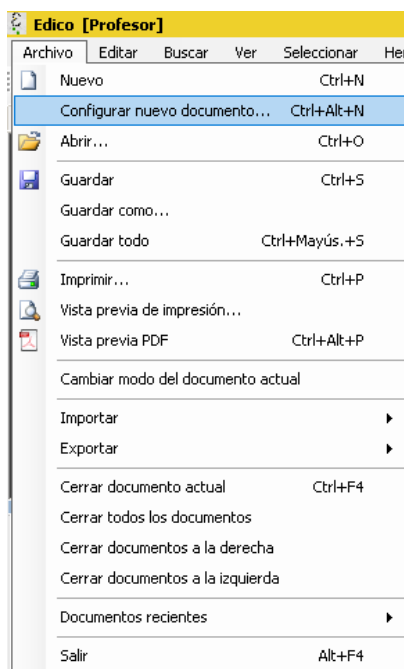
Edico [Profesor]

Archivo Editar Buscar Ver Seleccionar He

Nuevo Ctrl+N
Configurar nuevo documento... Ctrl+Alt+N
Abrir... Ctrl+O
Guardar Ctrl+S
Guardar como...
Guardar todo Ctrl+Mayús.+S
Imprimir... Ctrl+P
Vista previa de impresión...
Vista previa PDF Ctrl+Alt+P
Cambiar modo del documento actual
Importar
Exportar
Cerrar documento actual Ctrl+F4
Cerrar todos los documentos
Cerrar documentos a la derecha
Cerrar documentos a la izquierda
Documentos recientes
Salir Alt+F4